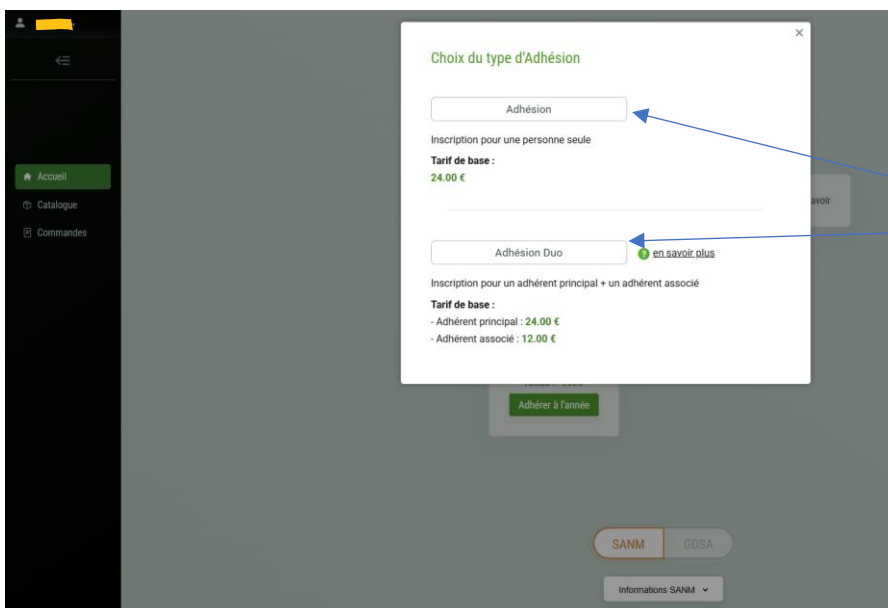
Accueil
Catalogue
Commandes

×
Choix du type d'Adhésion

Adhésion

Inscription pour une personne seule
Tarif de base :
24.00 €

Adhésion Duo
en savoir plus

Inscription pour un adhérent principal + un adhérent associé
Tarif de base :
- Adhérent principal : 24.00 €
- Adhérent associé : 12.00 €

avoir

Adhérer à l'année

SANM
GDSA

Informations SANM